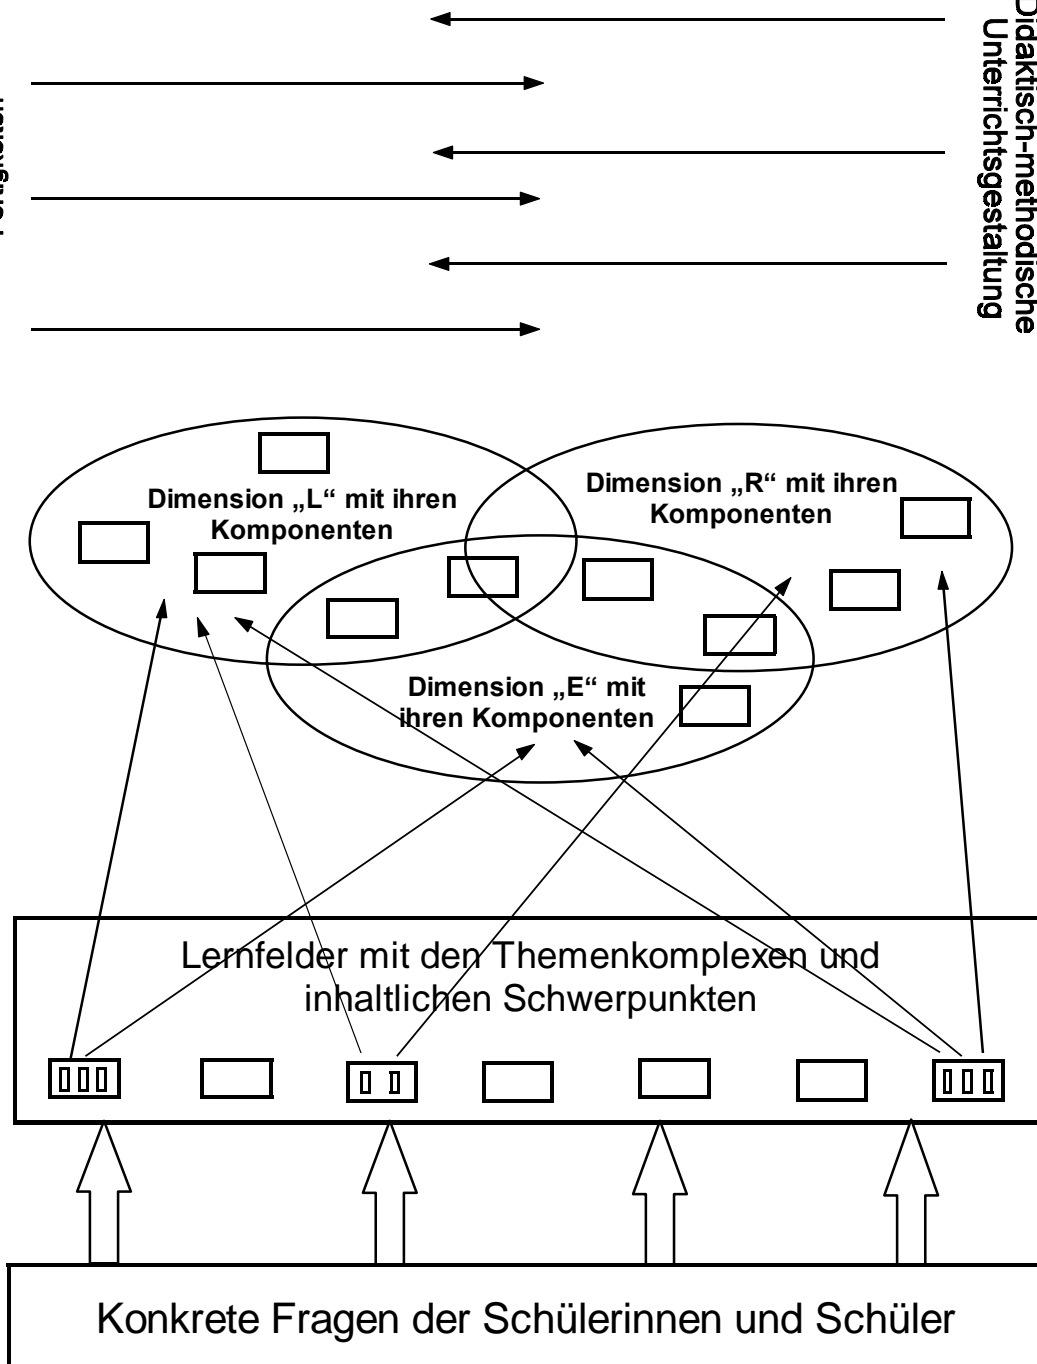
Didaktisch-methodische Unterrichtsgestaltung

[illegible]

Dimension „L“ mit ihren Komponenten

Dimension „R“ mit ihren Komponenten

Dimension „E“ mit ihren Komponenten

Lernfelder mit den Themenkomplexen und inhaltlichen Schwerpunkten

Konkrete Fragen der Schülerinnen und Schüler